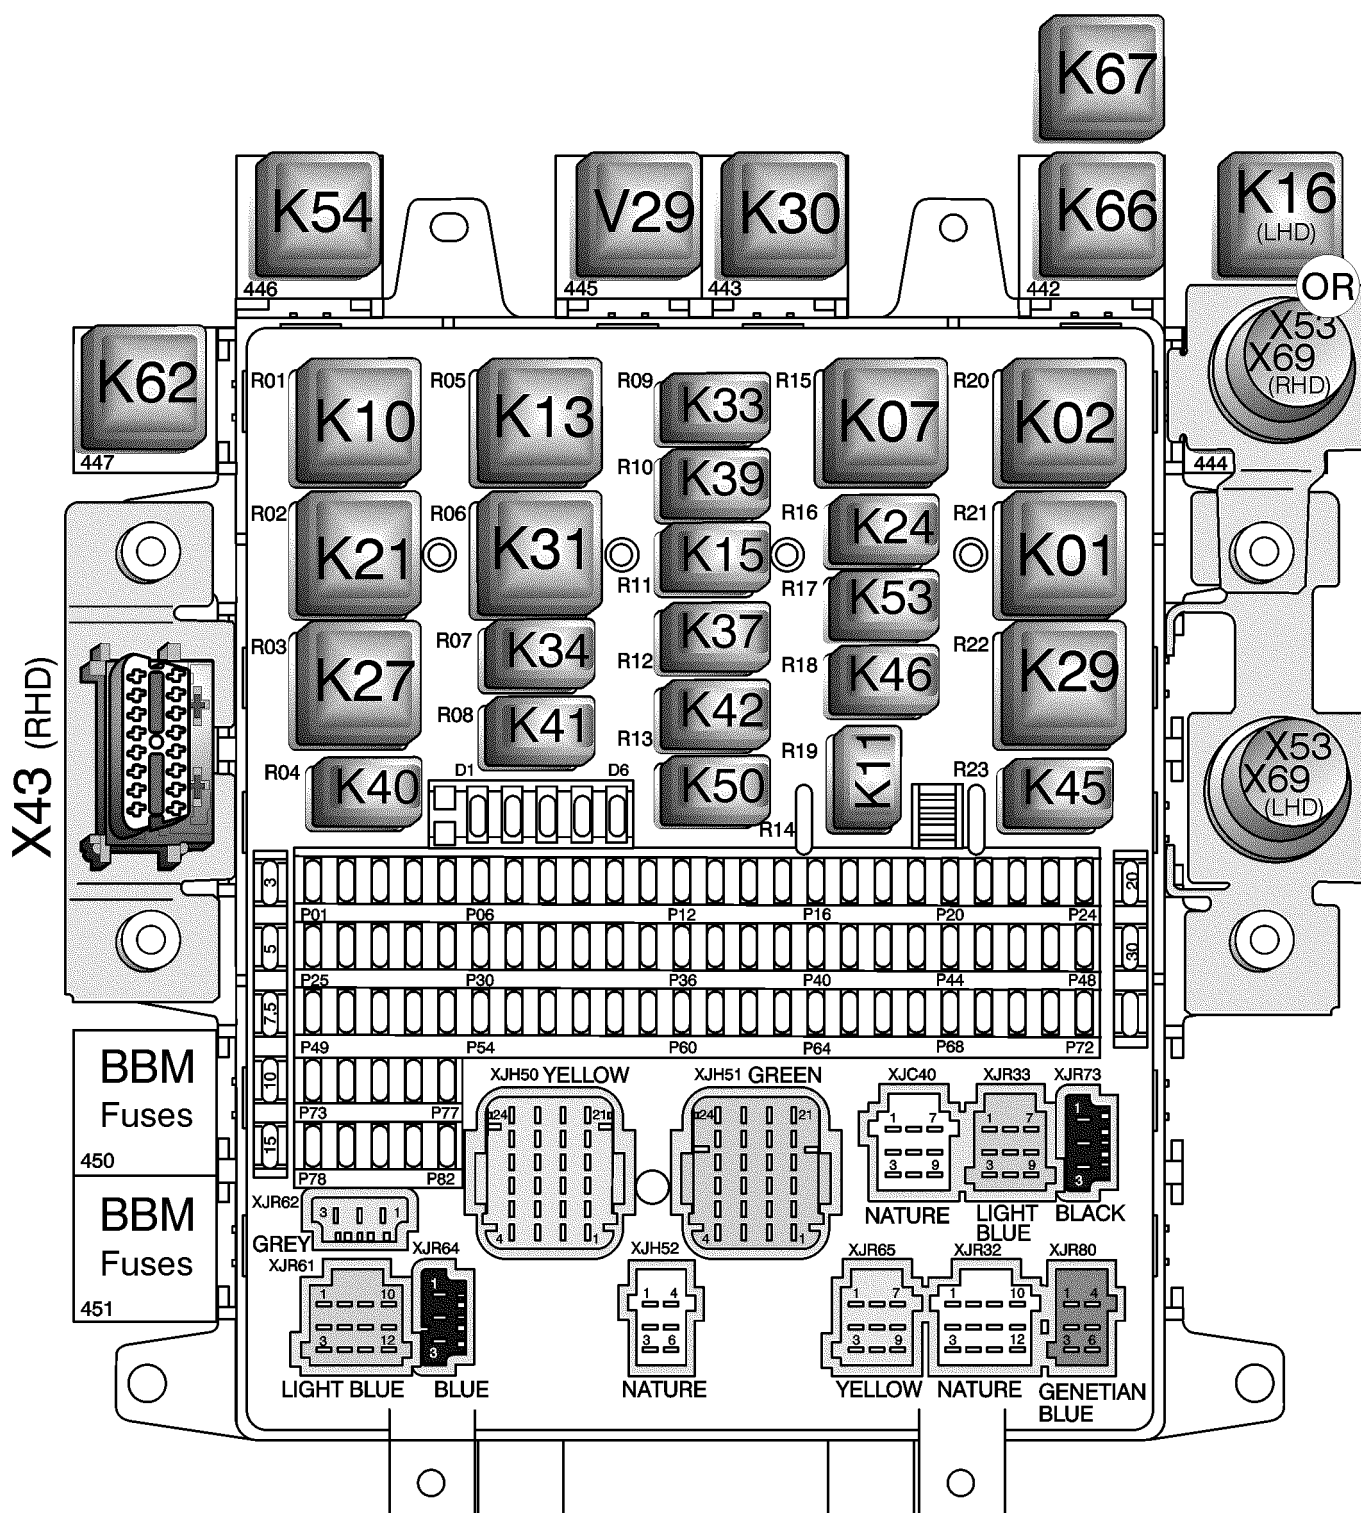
K67

K54
446

V29
445

K30
443

K66
442

K16
(LHD)

OR

X53
X69
(RHD)

K62
447

R01 K10
R05 K13
R09 K33
R15 K07
R20 K02

444

R10 K39

R02 K21
R06 K31
K15
R11
R16 K24
R21 K01
R17 K53

R03 K27
R07 K34
K37
R12
R18 K46
R22 K29

X43 (RHD)

R08 K41
K42
R13
R19
K11

X53
X69
(LHD)

R04 K40
D1
D6
K50
R14
R23
K45

3
P01
P06
P12
P16
P20
P24
20

5
P25
P30
P36
P40
P44
P48
30

7.5
P49
P54
P60
P64
P68
P72

BBM
Fuses
450

10
P73
P77

XJH50 YELLOW
24
21
4
1

XJH51 GREEN
24
21
4
1

XJC40
1 7
3 9
NATURE

XJR33
1 7
3 9
LIGHT BLUE

XJR73
1
3
BLACK

15
P78
P82

BBM
Fuses
451

XJR62
3 1
GREY

XJR64
XJR61
1 10
3 12
LIGHT BLUE

3
BLUE

XJH52
1 4
3 6
NATURE

XJR65
1 7
3 9
YELLOW

XJR32
1 10
3 12
NATURE

XJR80
1 4
3 6
GENETIAN BLUE